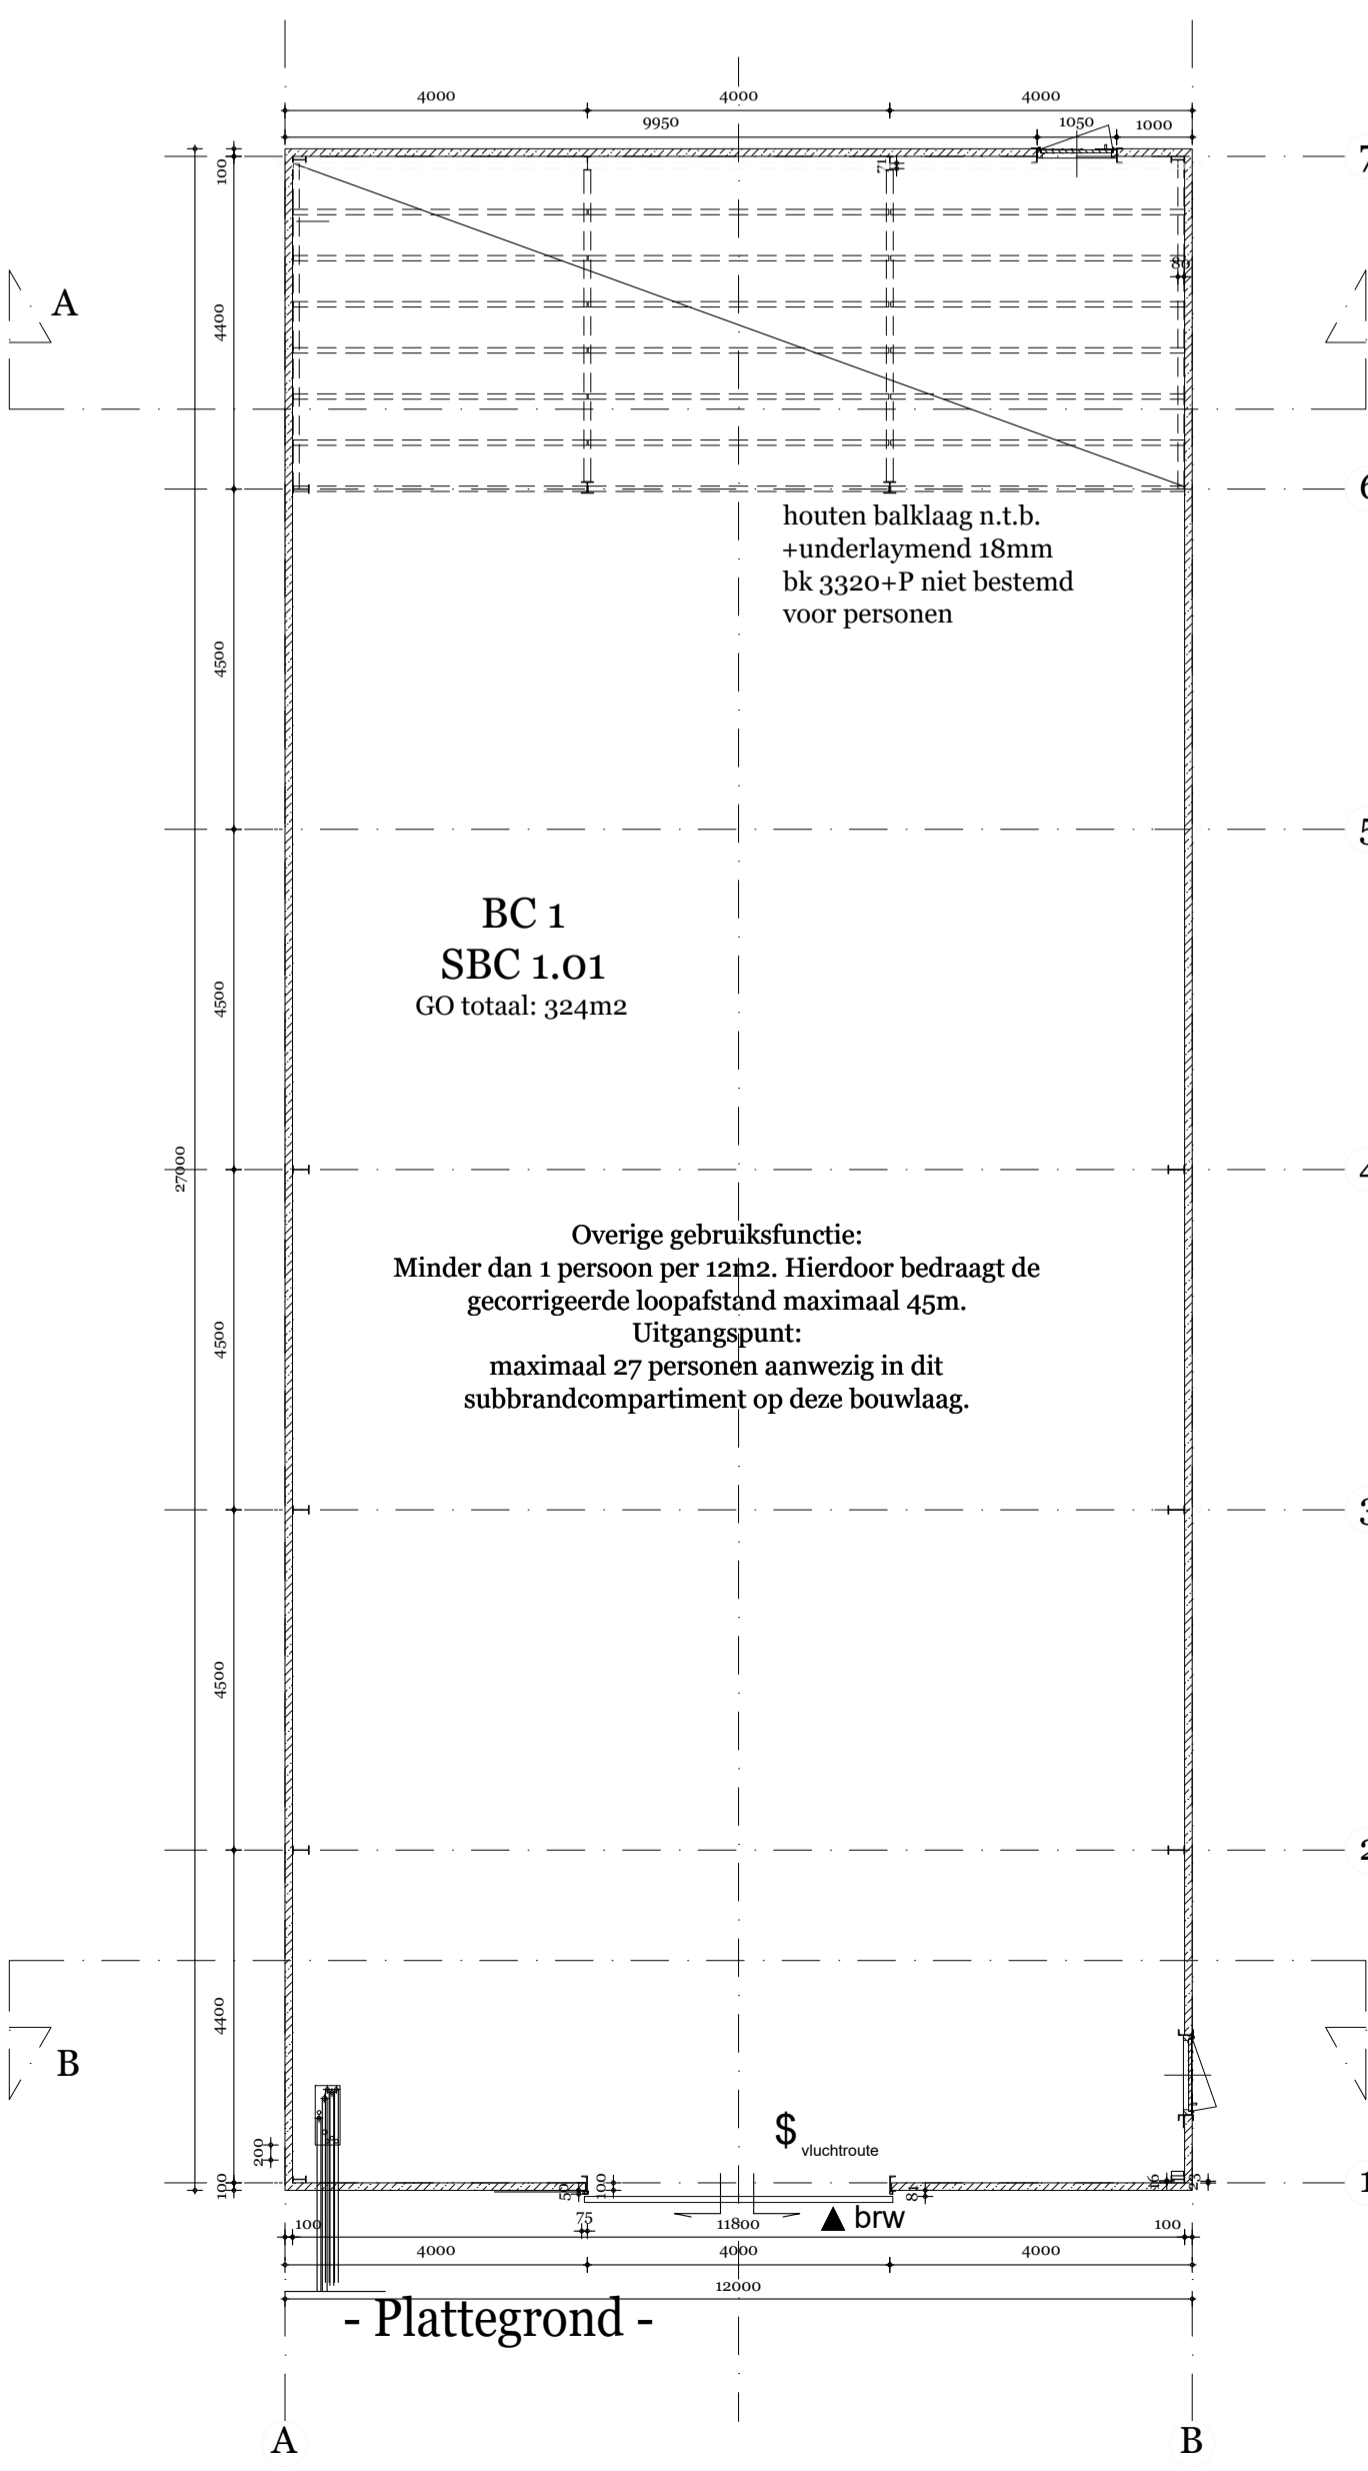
4000 4000 4000
9950 1050 1000

100
4400
4500
4500
27000
4500
4500
4400
200
100

A

7
6
5
4
3
2
1

houten balklaag n.t.b.
+underlaymend 18mm
bk 3320+P niet bestemd
voor personen

BC 1
SBC 1.01
GO totaal: 324m2

Overige gebruiksfunctie:
Minder dan 1 persoon per 12m2. Hierdoor bedraagt de gecorrigeerde loopafstand maximaal 45m.
Uitgangspunt:
maximaal 27 personen aanwezig in dit subbrandcompartiment op deze bouwlaag.

B

$ vluchtroute

▲ brw

100 75 11800 100
4000 4000 4000
12000

- Plattegrond -

A B